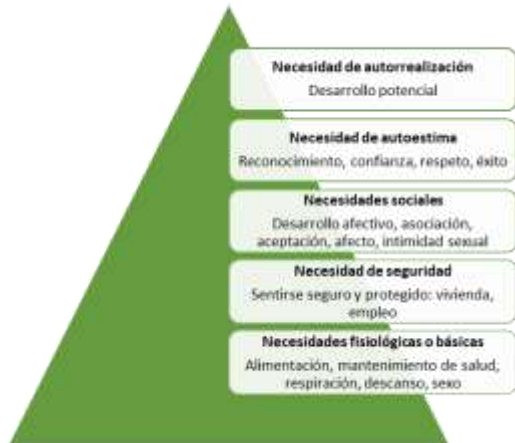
Necesidad de autorrealización
Desarrollo potencial

Necesidad de autoestima
Reconocimiento, confianza, respeto, éxito

Necesidades sociales
Desarrollo afectivo, asociación, aceptación, afecto, intimidad sexual

Necesidad de seguridad
Sentirse seguro y protegido: vivienda, empleo

Necesidades fisiológicas o básicas
Alimentación, mantenimiento de salud, respiración, descanso, sexo